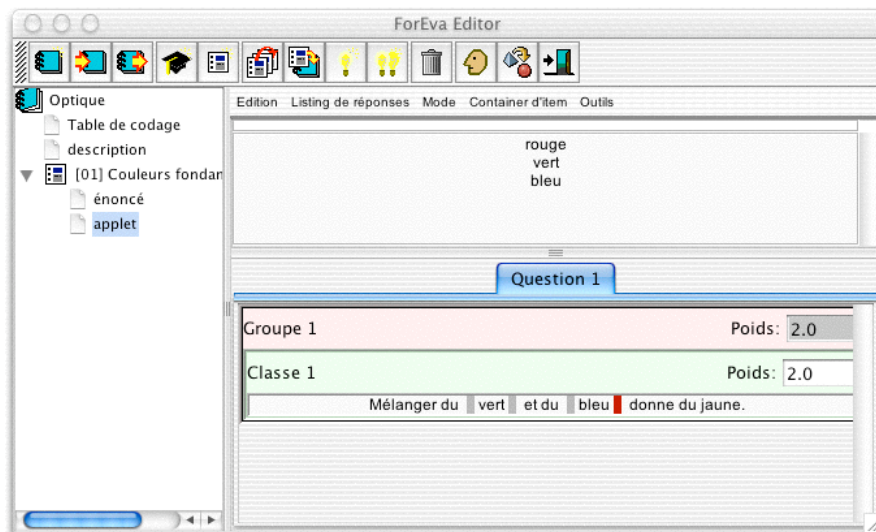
ForEva Editor

Optique
Table de codage
description
[01] Couleurs fondan
énoncé
applet

Edition Listing de réponses Mode Container d'item Outils

rouge
vert
bleu

Question 1

Groupe 1 Poids: 2.0

Classe 1 Poids: 2.0

Mélanger du vert et du bleu donne du jaune.